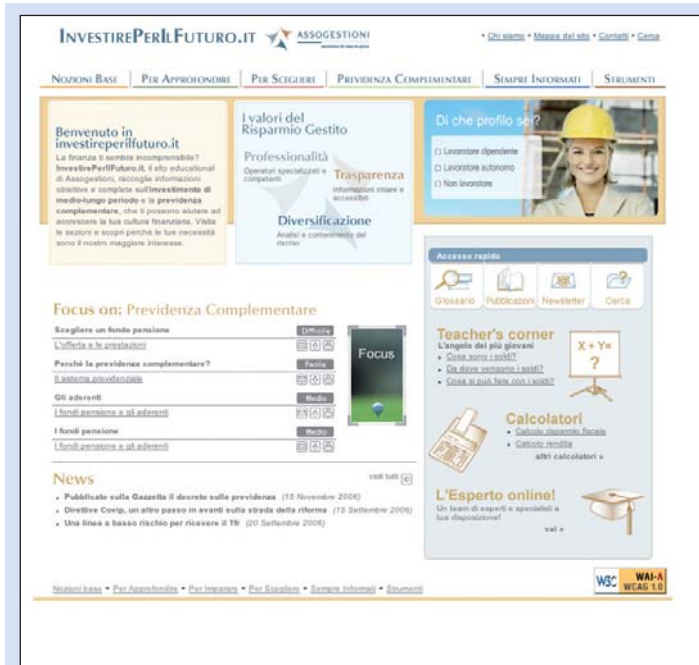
INVESTIREPERILFUTURO.IT ASSOGESTIONI

• Chi siamo • Mappa del sito • Contatti • Cerca

NOZIONI BASE | PER APPROFONDIRE | PER SCEGLIERE | PREVIDENZA COMPLEMENTARE | SEMPRE INFORMATI | STRUMENTI

Benvenuto in investireperilfuturo.it

La finanza ti sembra incomprensibile? InvestirePerIlFuturo.it, il sito educational di Assogestioni, raccoglie informazioni obiettive e complete sull'investimento di medio-lungo periodo e la previdenza complementare, che ti possono aiutare ad accrescere la tua cultura finanziaria. Visita le sezioni e scopri perchè le tue necessità sono il nostro maggiore interesse.

I valori del Risparmio Gestito

Professionalità
Operatori specializzati e competenti

Trasparenza
Informazioni chiare e accessibili

Diversificazione
Analisi e contenimento del rischio

Di che profilo sei?
☐ Lavoratore dipendente
☐ Lavoratore autonomo
☐ Non lavoratore

Accesso rapido
Glossario | Pubblicazioni | Newsletter | Cerca

Focus on: Previdenza Complementare

| | |
|---|---|
| Scegliere un fondo pensione | Difficile |
| L'offerta e le prestazioni | |
| Perché la previdenza complementare? | Facile |
| Il sistema previdenziale | |
| Gli aderenti | Medio |
| I fondi pensione e gli aderenti | |
| I fondi pensione | Medio |
| I fondi pensione e gli aderenti | |

Focus

Teacher's corner
L'angolo dei più giovani
• Cosa sono i soldi?
• Da dove vengono i soldi?
• Cosa si può fare con i soldi?

X + Y=
?

Calcolatori
• Calcolo risparmio fiscale
• Calcolo rendita
altri calcolatori »

News
vedi tutti
• Pubblicato sulla Gazzetta il decreto sulla previdenza (15 Novembre 2006)
• Direttive Covip, un altro passo in avanti sulla strada della riforma (15 Settembre 2006)
• Una linea a basso rischio per ricevere il Tfr (20 Settembre 2006)

L'Esperto online!
Un team di esperti e specialisti a tua disposizione!
vai »

Nozioni base • Per Approfondire • Per Imparare • Per Scegliere • Sempre Informati • Strumenti

W3C WAI-A WCAG 1.0